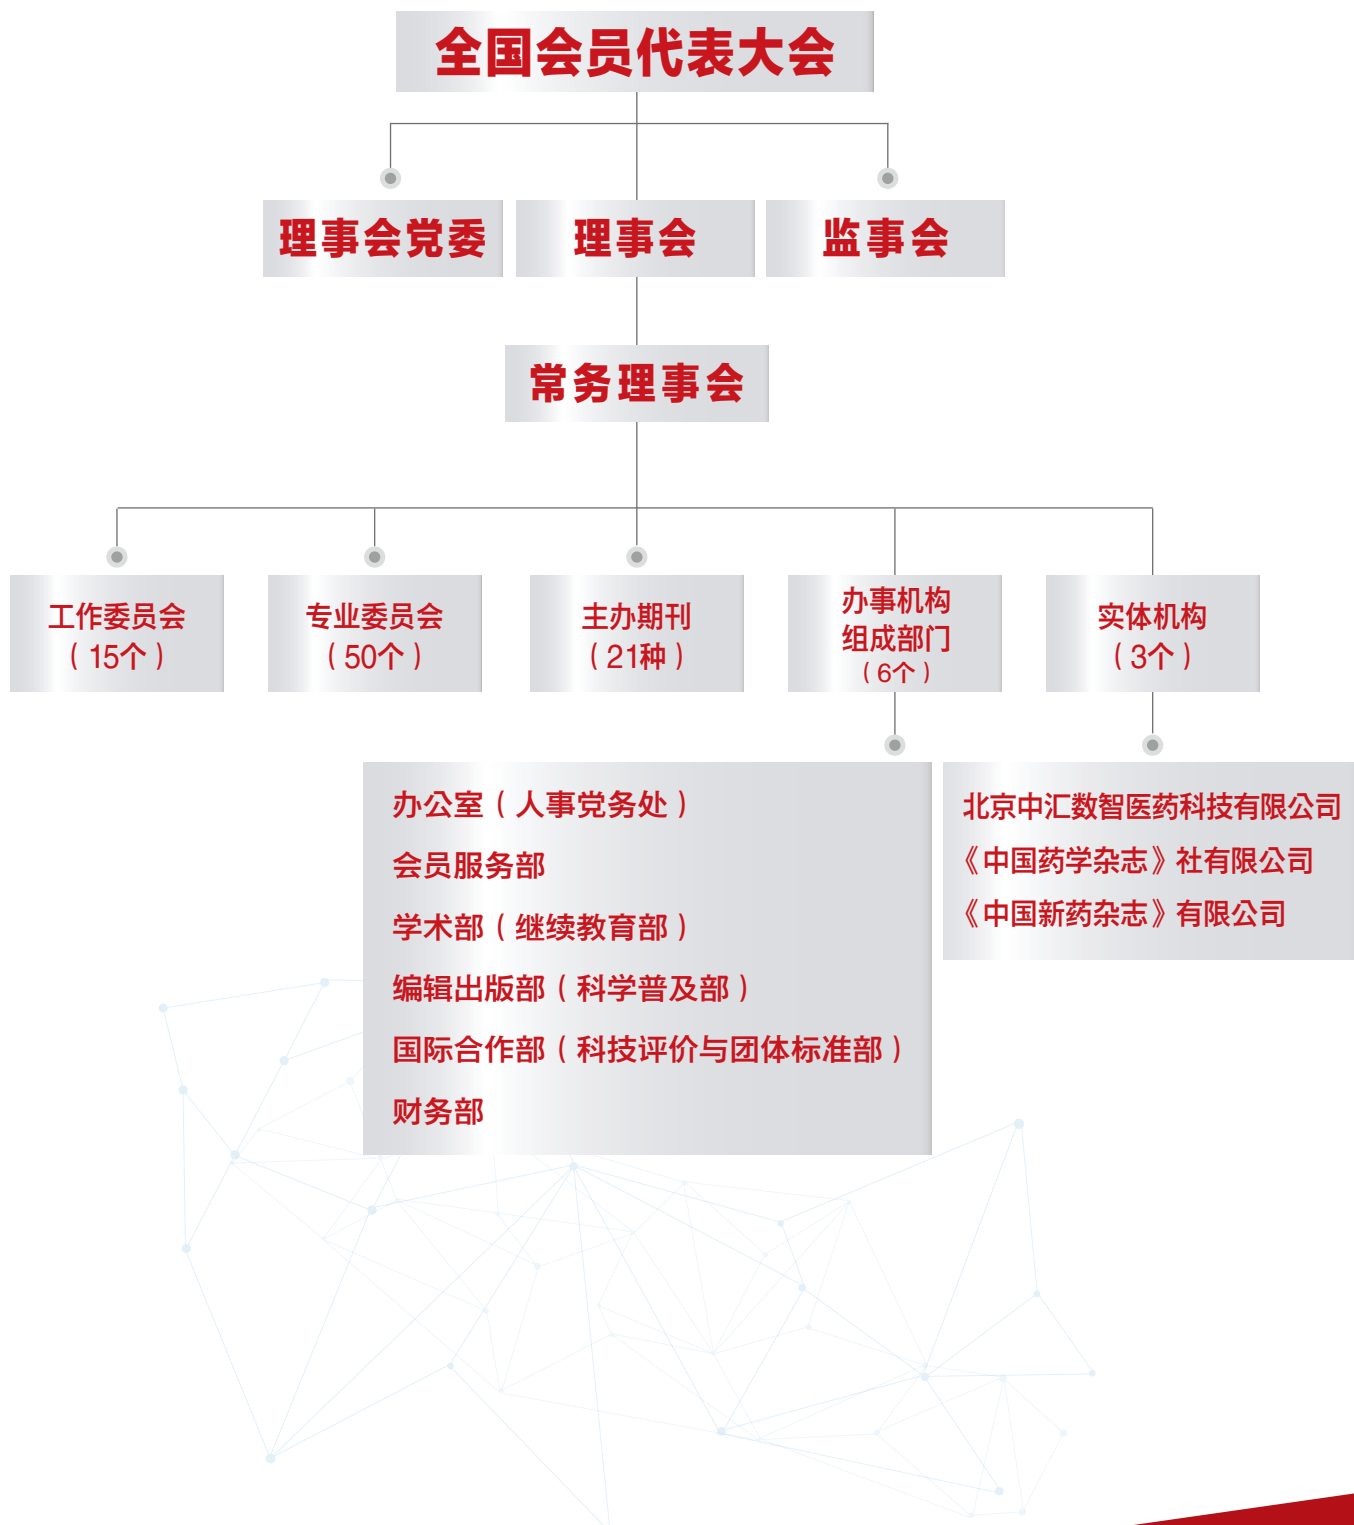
全国会员代表大会

理事会党委

理事会

监事会

常务理事会

工作委员会（15个）

专业委员会（50个）

主办期刊（21种）

办事机构组成部门（6个）

实体机构（3个）

办公室（人事党务处）
会员服务部
学术部（继续教育部）
编辑出版部（科学普及部）
国际合作部（科技评价与团体标准部）
财务部

北京中汇数智医药科技有限公司
《中国药学杂志》社有限公司
《中国新药杂志》有限公司